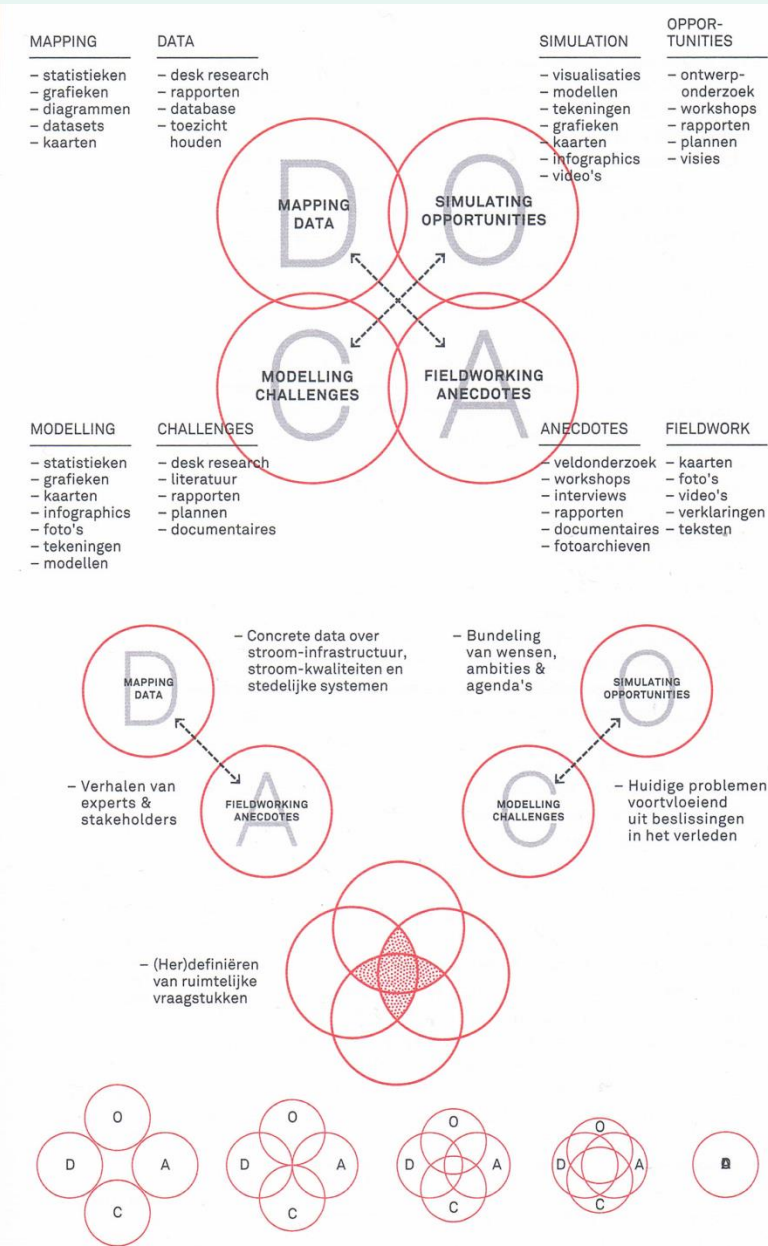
MAPPING
– statistieken
– grafieken
– diagrammen
– datasets
– kaarten

DATA
– desk research
– rapporten
– database
– toezicht houden

SIMULATION
– visualisaties
– modellen
– tekeningen
– grafieken
– kaarten
– infographics
– video's

OPPORTUNITIES
– ontwerponderzoek
– workshops
– rapporten
– plannen
– visies

D
MAPPING DATA

O
SIMULATING OPPORTUNITIES

C
MODELLING CHALLENGES

A
FIELDWORKING ANECDOTES

MODELLING
– statistieken
– grafieken
– kaarten
– infographics
– foto's
– tekeningen
– modellen

CHALLENGES
– desk research
– literatuur
– rapporten
– plannen
– documentaires

ANECDOTES
– veldonderzoek
– workshops
– interviews
– rapporten
– documentaires
– fotoarchieven

FIELDWORK
– kaarten
– foto's
– video's
– verklaringen
– teksten

D
MAPPING DATA

– Concrete data over stroom-infrastructuur, stroom-kwaliteiten en stedelijke systemen

– Bundeling van wensen, ambities & agenda's

O
SIMULATING OPPORTUNITIES

– Verhalen van experts & stakeholders

A
FIELDWORKING ANECDOTES

C
MODELLING CHALLENGES

– Huidige problemen voortvloeiend uit beslissingen in het verleden

– (Her)definiëren van ruimtelijke vraagstukken

O
D
A
C

O
D
A
C

O
D
A
C

O
D
A
C